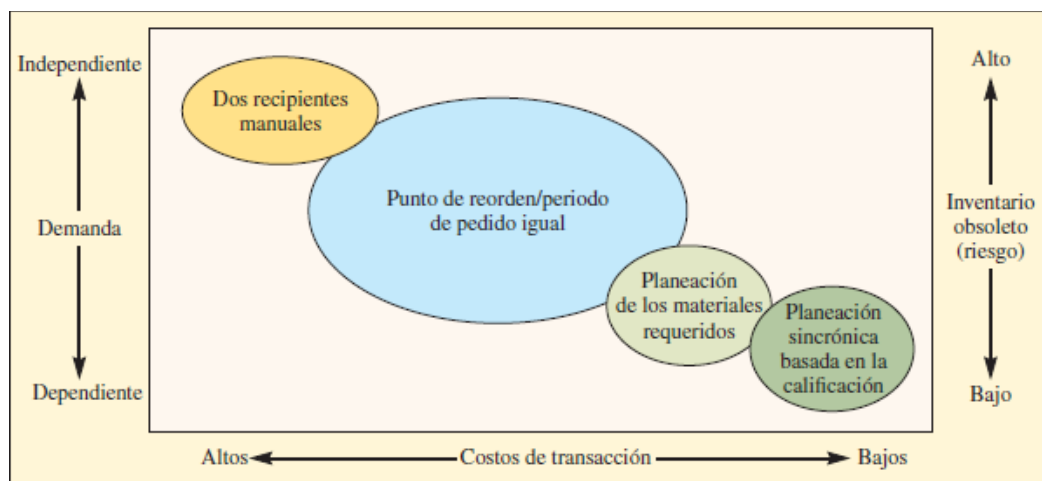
Independiente

Demanda

Dependiente

Dos recipientes manuales

Punto de reorden/periodo de pedido igual

Planeación de los materiales requeridos

Planeación sincrónica basada en la calificación

Alto

Inventario obsoleto (riesgo)

Bajo

Altos Costos de transacción Bajos